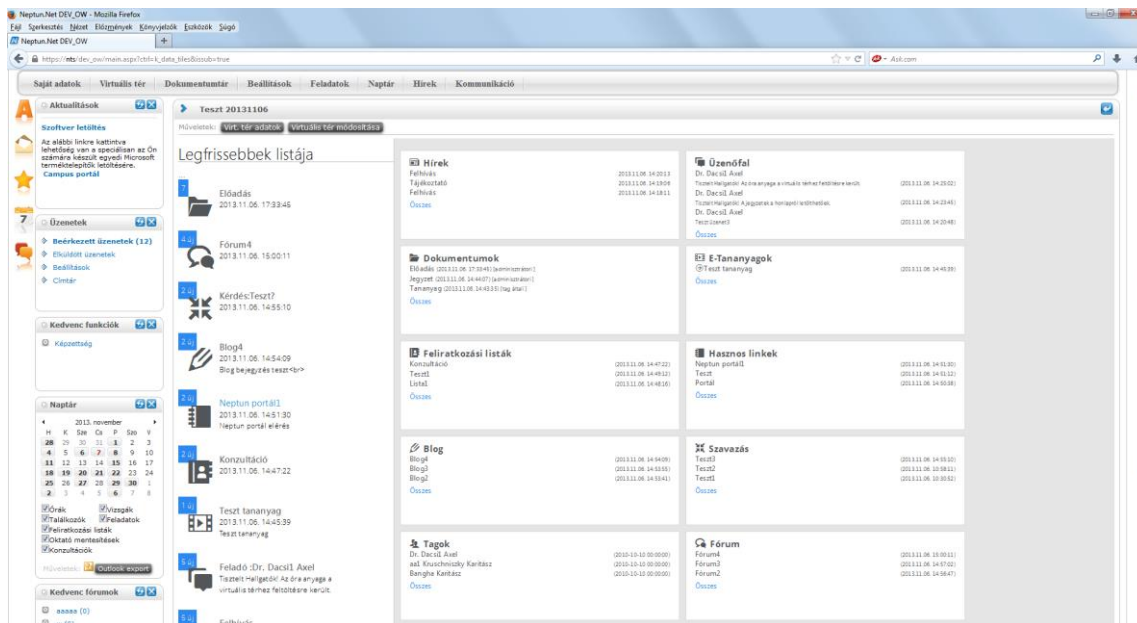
Neptun.Net DEV_OW - Mozilla Firefox
Fájl Szerkesztés Nézet Előzmények Könyvjelzők Eszközök Súgó
Neptun.Net DEV_OW
https://nets/dev_ow/main.aspx?ctrl=k_data_tiles&issub=true
Ask.com

Saját adatok | Virtuális tér | Dokumentumtár | Beállítások | Feladatok | Naptár | Hírek | Kommunikáció

Aktualitások
Szoftver letöltés
Az alábbi linkre kattintva lehetőség van a specialisan az Ön számára készült egyedi Microsoft termékteleptők letöltésére.
Campus portál

Üzenetek
Beérkezett üzenetek (12)
Elküldött üzenetek
Beállítások
Címtár

Kedvenc funkciók
Képzettség

Naptár
2013. november
| H | K | Sze | Cs | P | Szo | V |
|---|---|---|---|---|---|---|
| 28 | 29 | 30 | 31 | 1 | 2 | 3 |
| 4 | 5 | 6 | 7 | 8 | 9 | 10 |
| 11 | 12 | 13 | 14 | 15 | 16 | 17 |
| 18 | 19 | 20 | 21 | 22 | 23 | 24 |
| 25 | 26 | 27 | 28 | 29 | 30 | 1 |
| 2 | 3 | 4 | 5 | 6 | 7 | 8 |
Órák Vizsgák
Találkozók Feladatok
Feliratkozási listák
Oktató mentesítések
Konzultációk
Műveletek: Outlook export

Kedvenc fórumok
aaaaa (0)

Teszt 20131106
Műveletek: Virt. tér adatok Virtuális tér módosítása

Legfrissebbek listája
7 Előadás 2013.11.06. 17:33:46
4 új Fórum4 2013.11.06. 15:00:11
2 új Kérdés:Teszt? 2013.11.06. 14:55:10
2 új Blog4 2013.11.06. 14:54:09 Blog bejegyzés teszt<b>
2 új Neptun portál1 2013.11.06. 14:51:30 Neptun portál elérés
2 új Konzultáció 2013.11.06. 14:47:22
1 új Teszt tananyag 2013.11.06. 14:45:39 Teszt tananyag
5 új Feladó :Dr. Dacsi1 Axel Tisztelt Hallgatók! Az óra anyaga a virtuális térhez feltöltésre került.
5 új Felhívás

Hírek
Felhívás 2013.11.06. 14:20:13
Tájékoztató 2013.11.06. 14:19:09
Felhívás 2013.11.06. 14:18:11
Összes

Üzenőfal
Dr. Dacsi1 Axel
Tisztelt Hallgatók! Az óra anyaga a virtuális térhez feltöltésre került. (2013.11.06. 14:25:02)
Dr. Dacsi1 Axel
Tisztelt Hallgatók! A jegyzetek a honlapról letölthetőek. (2013.11.06. 14:23:41)
Dr. Dacsi1 Axel
Teszt üzenet3 (2013.11.06. 14:20:48)
Összes

Dokumentumok
Előadás (2013.11.06. 17:33:45) [adminisztrátor]
Jegyzet (2013.11.06. 14:44:07) [adminisztrátor]
Tananyag (2013.11.06. 14:43:35) [tag által]
Összes

E-Tananyagok
Teszt tananyag (2013.11.06. 14:45:39)
Összes

Feliratkozási listák
Konzultáció (2013.11.06. 14:47:22)
Teszt1 (2013.11.06. 14:49:12)
Lista1 (2013.11.06. 14:48:16)
Összes

Hasznos linkek
Neptun portál1 (2013.11.06. 14:51:30)
Teszt (2013.11.06. 14:51:12)
Portál (2013.11.06. 14:50:38)
Összes

Blog
Blog4 (2013.11.06. 14:54:09)
Blog3 (2013.11.06. 14:53:55)
Blog2 (2013.11.06. 14:53:41)
Összes

Szavazás
Teszt3 (2013.11.06. 14:55:10)
Teszt2 (2013.11.06. 10:58:11)
Teszt1 (2013.11.06. 10:30:52)
Összes

Tagok
Dr. Dacsi1 Axel (2010-10-10 00:00:00)
aa1 Kruschnisky Karitász (2010-10-10 00:00:00)
Bangha Karitász (2010-10-10 00:00:00)
Összes

Fórum
Fórum4 (2013.11.06. 15:00:11)
Fórum3 (2013.11.06. 14:57:02)
Fórum2 (2013.11.06. 14:56:47)
Összes